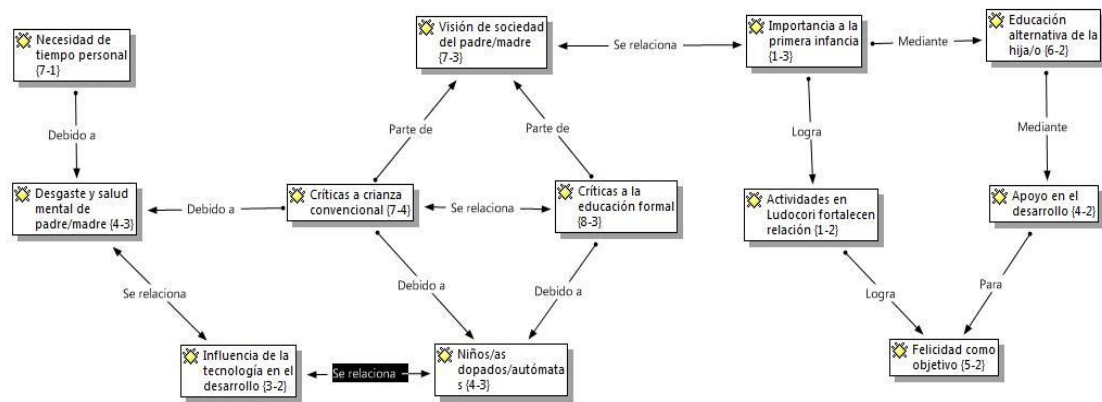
Necesidad de tiempo personal {7-1}

Debido a

Desgaste y salud mental de padre/madre {4-3}

Se relaciona

Influencia de la tecnología en el desarrollo {3-2}

Se relaciona

Niños/as dopados/autómatas {4-3}

Debido a

Debido a

Críticas a crianza convencional {7-4}

Debido a

Se relaciona

Críticas a la educación formal {8-3}

Parte de

Parte de

Visión de sociedad del padre/madre {7-3}

Se relaciona

Importancia a la primera infancia {1-3}

Mediante

Educación alternativa de la hija/o {6-2}

Logra

Mediante

Actividades en Ludocori fortalecen relación {1-2}

Apoyo en el desarrollo {4-2}

Logra

Para

Felicidad como objetivo {5-2}